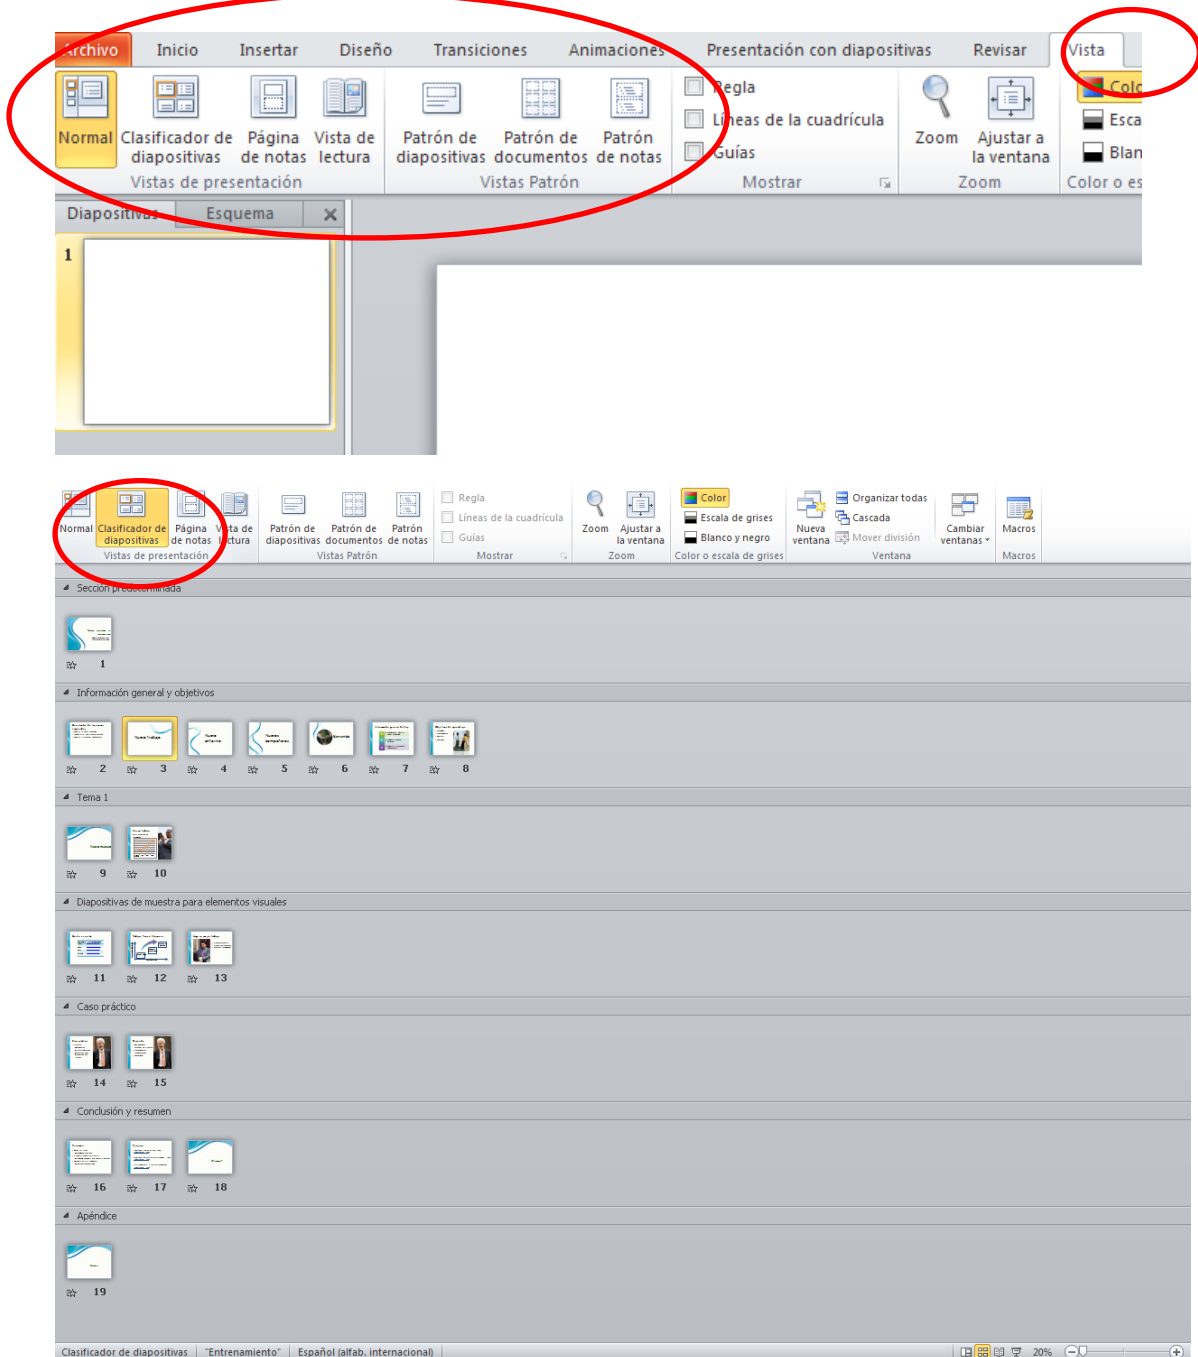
Archivo Inicio Insertar Diseño Transiciones Animaciones Presentación con diapositivas Revisar Vista

Normal Clasificador de diapositivas Página de notas Vista de lectura
Vistas de presentación
Patrón de diapositivas Patrón de documentos Patrón de notas
Vistas Patrón
Regla
Líneas de la cuadrícula
Guías
Mostrar
Zoom Ajustar a la ventana
Zoom
Colo
Esca
Blan
Color o es

Diapositivas Esquema ×
1

Normal Clasificador de diapositivas Página de notas Vista de lectura
Vistas de presentación
Patrón de diapositivas Patrón de documentos Patrón de notas
Vistas Patrón
Regla
Líneas de la cuadrícula
Guías
Mostrar
Zoom Ajustar a la ventana
Zoom
Color
Escala de grises
Blanco y negro
Color o escala de grises
Nueva ventana
Organizar todas
Cascada
Mover división
Cambiar ventanas
Ventana
Macros
Macros

Sección predeterminada
1
Información general y objetivos
2 3 4 5 6 7 8
Tema 1
9 10
Diapositivas de muestra para elementos visuales
11 12 13
Caso práctico
14 15
Conclusión y resumen
16 17 18
Apéndice
19

Clasificador de diapositivas | "Entrenamiento" | Español (alfab. internacional) 20%